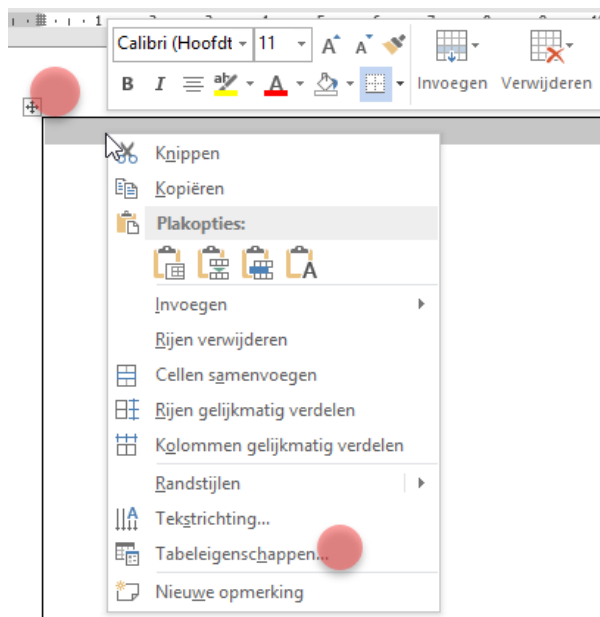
Calibri (Hoofdt 11 A A
B I A A
Invoegen Verwijderen

Knippen
Kopiëren
Plakopties:
A
Invoegen
Rijen verwijderen
Cellen samenvoegen
Rijen gelijkmatig verdelen
Kolommen gelijkmatig verdelen
Randstijlen
Tekstrichting...
Tabeleigenschappen...
Nieuwe opmerking